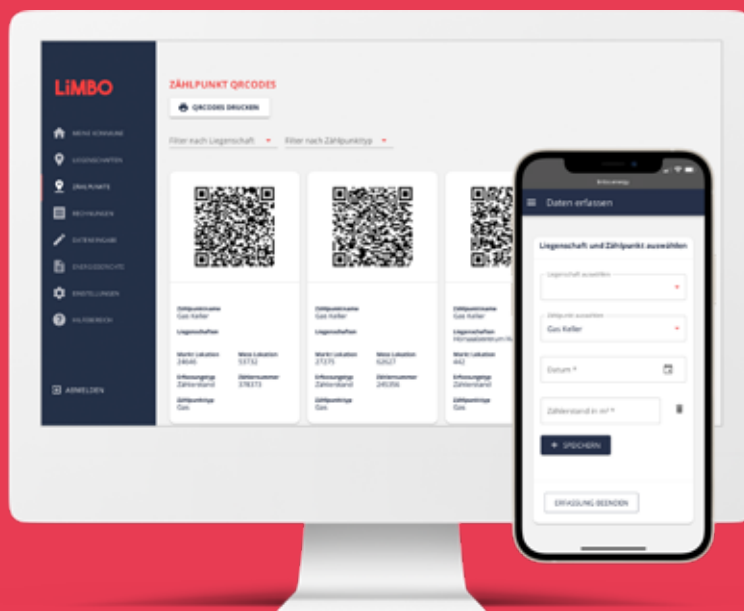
LiMBO

MEINE KOMMUNE
LIEGENSCHAFTEN
ZÄHLPUNKTE
RECHNUNGEN
DATENEINGABE
ENERGIEBERICHTE
EINSTELLUNGEN
HILFEBEREICH

ABMELDEN

ZÄHLPUNKT QRCODES

QRCODES DRUCKEN

Filter nach Liegenschaft
Filter nach Zählpunkttyp

Zählpunktname
Gas Keller
Liegenschaften
Markt Lokation
24646
Mess Lokation
53732
Erfassungsart
Zählerstand
Zählernummer
378373
Zählpunkttyp
Gas

Zählpunktname
Gas Keller
Liegenschaften
Markt Lokation
27375
Mess Lokation
62627
Erfassungsart
Zählerstand
Zählernummer
245356
Zählpunkttyp
Gas

Zählpunktname
Gas Keller
Liegenschaften
Hornaabteilerteum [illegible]
Markt Lokation
442
Erfassungsart
Zählerstand
Zählpunkttyp
Gas

Daten erfassen

Liegenschaft und Zählpunkt auswählen

Liegenschaft auswählen

Zählpunkt auswählen
Gas Keller

Datum *

Zählerstand in $m^3$ *

+ SPEICHERN

ERFASSUNG BEENDEN